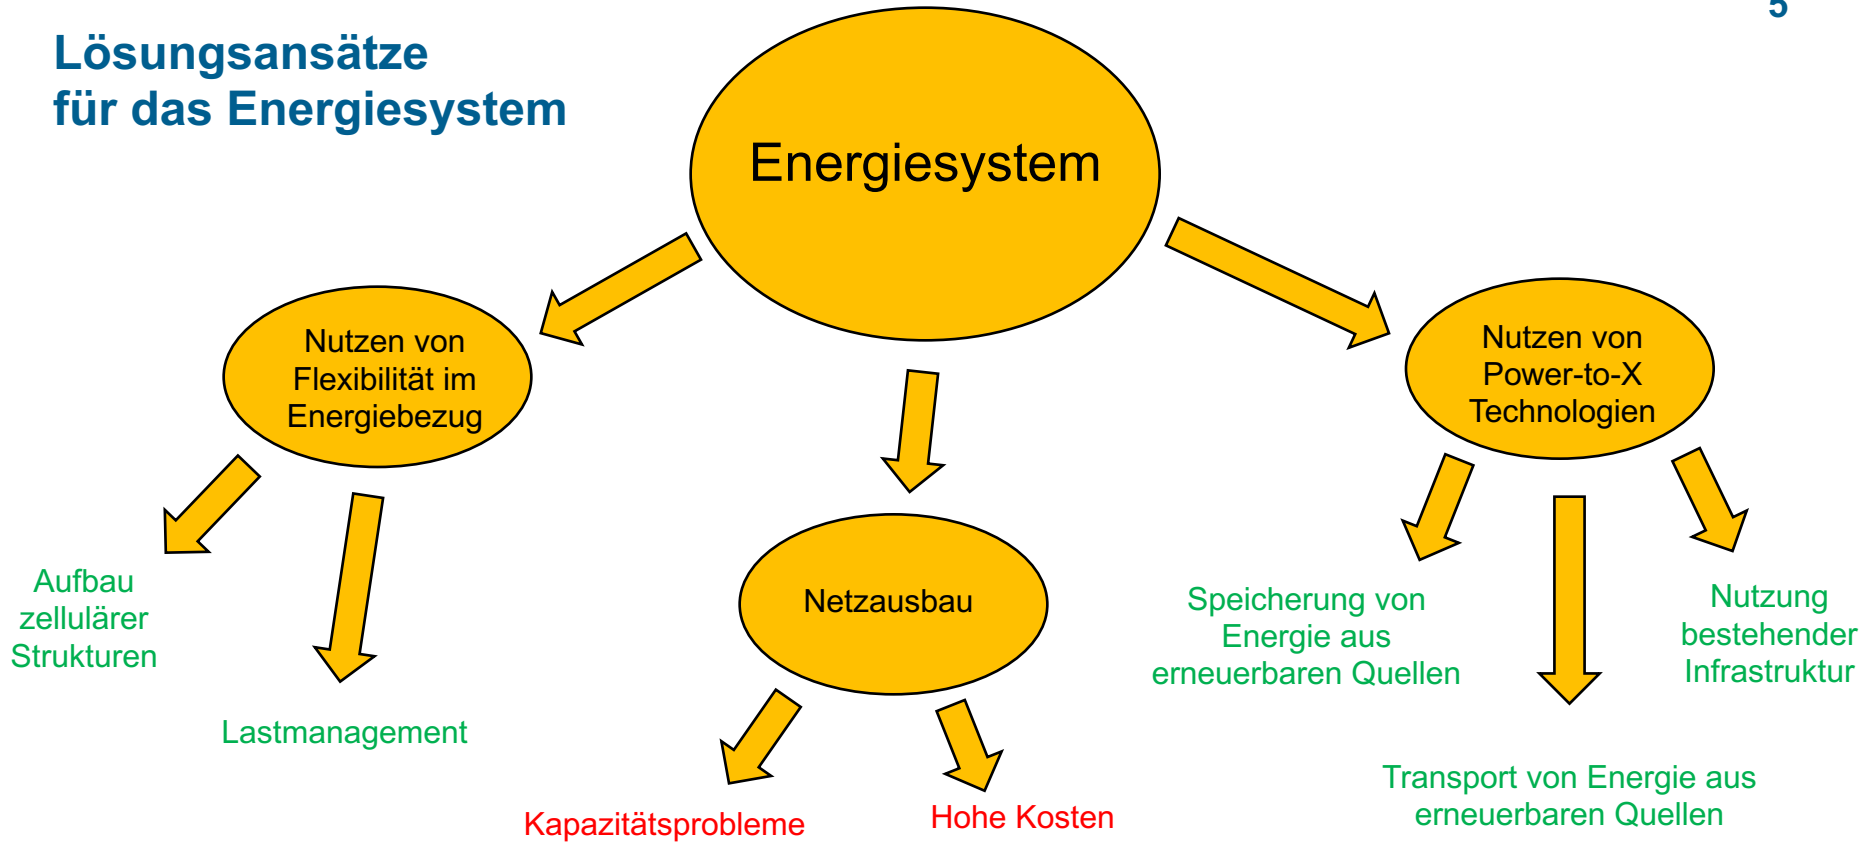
5

Lösungsansätze für das Energiesystem

Energiesystem

Nutzen von Flexibilität im Energiebezug

Netzausbau

Nutzen von Power-to-X Technologien

Aufbau zellulärer Strukturen

Lastmanagement

Kapazitätsprobleme

Hohe Kosten

Speicherung von Energie aus erneuerbaren Quellen

Nutzung bestehender Infrastruktur

Transport von Energie aus erneuerbaren Quellen